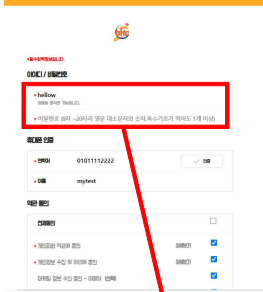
*필수입력항목입니다.

아이디 / 비밀번호

* hellow

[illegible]

* 비밀번호 8자 ~20자리 영문 대소문자와 숫자,특수기호가 적어도 1개 이상

휴대폰 인증

* 번호 01011112222 인증

* 이름 mytest

약관 동의

전체동의

* 개인정보 약관에 동의 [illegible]

* 개인정보 수집 및 이용에 동의 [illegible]

마케팅 정보 수신 동의 - 이메일 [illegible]